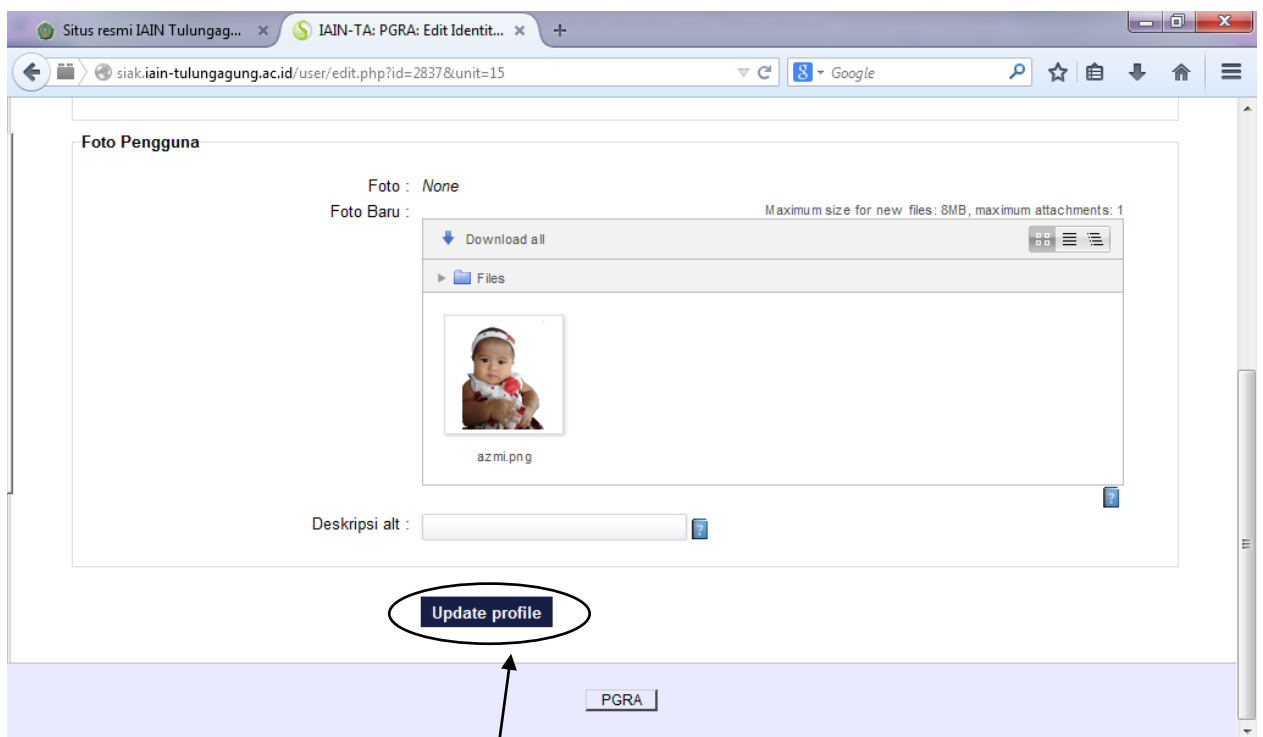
Situs resmi IAIN Tulungag... ×
IAIN-TA: PGRA: Edit Identit... ×
+

siak.iain-tulungagung.ac.id/user/edit.php?id=2837&unit=15

Google

Foto Pengguna

Foto : None

Foto Baru :

Maximum size for new files: 8MB, maximum attachments: 1

Download all

Files

azmi.png

Deskripsi alt :

Update profile

PGRA